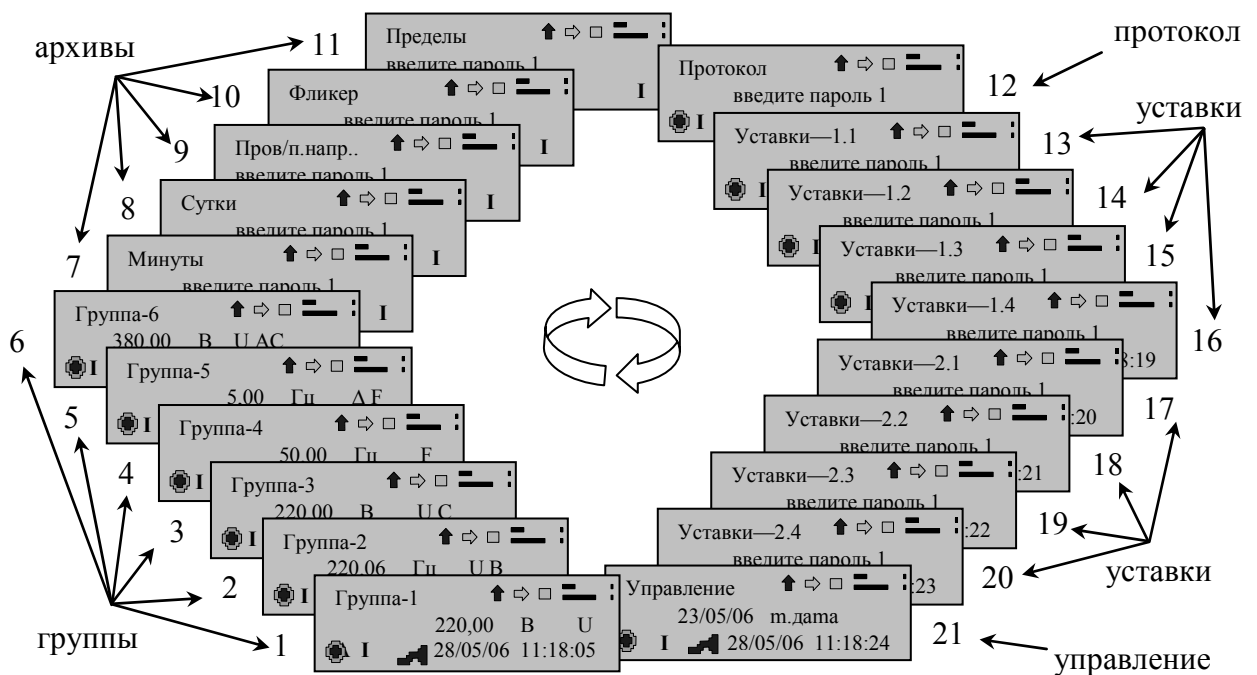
архивы
11
10
9
8
7
6
5
4
3
2
1
группы

Пределы
введите пароль 1

Фликер
введите пароль 1
I

Пров/п.напр..
введите пароль 1
I

Сутки
введите пароль 1
I

Минуты
введите пароль 1
I

Группа-6
380.00 В U AC
I
I

Группа-5
5.00 Гц Δ F
I

Группа-4
50.00 Гц F
I

Группа-3
220.00 В U C
I

Группа-2
220.06 Гц U B
I

Группа-1
220,00 В U
I 28/05/06 11:18:05

протокол
12
Протокол
введите пароль 1
I

уставки
13
14
15
16

Уставки—1.1
введите пароль 1

Уставки—1.2
введите пароль 1

Уставки—1.3
введите пароль 1
I

Уставки—1.4
введите пароль 1

Уставки—2.1
введите пароль 1
:19

Уставки—2.2
введите пароль 1
:20

Уставки—2.3
введите пароль 1
:21

Уставки—2.4
введите пароль 1
:22

17
18
19
20
уставки

Управление
23/05/06 т.дата
:23
I 28/05/06 11:18:24

21
управление